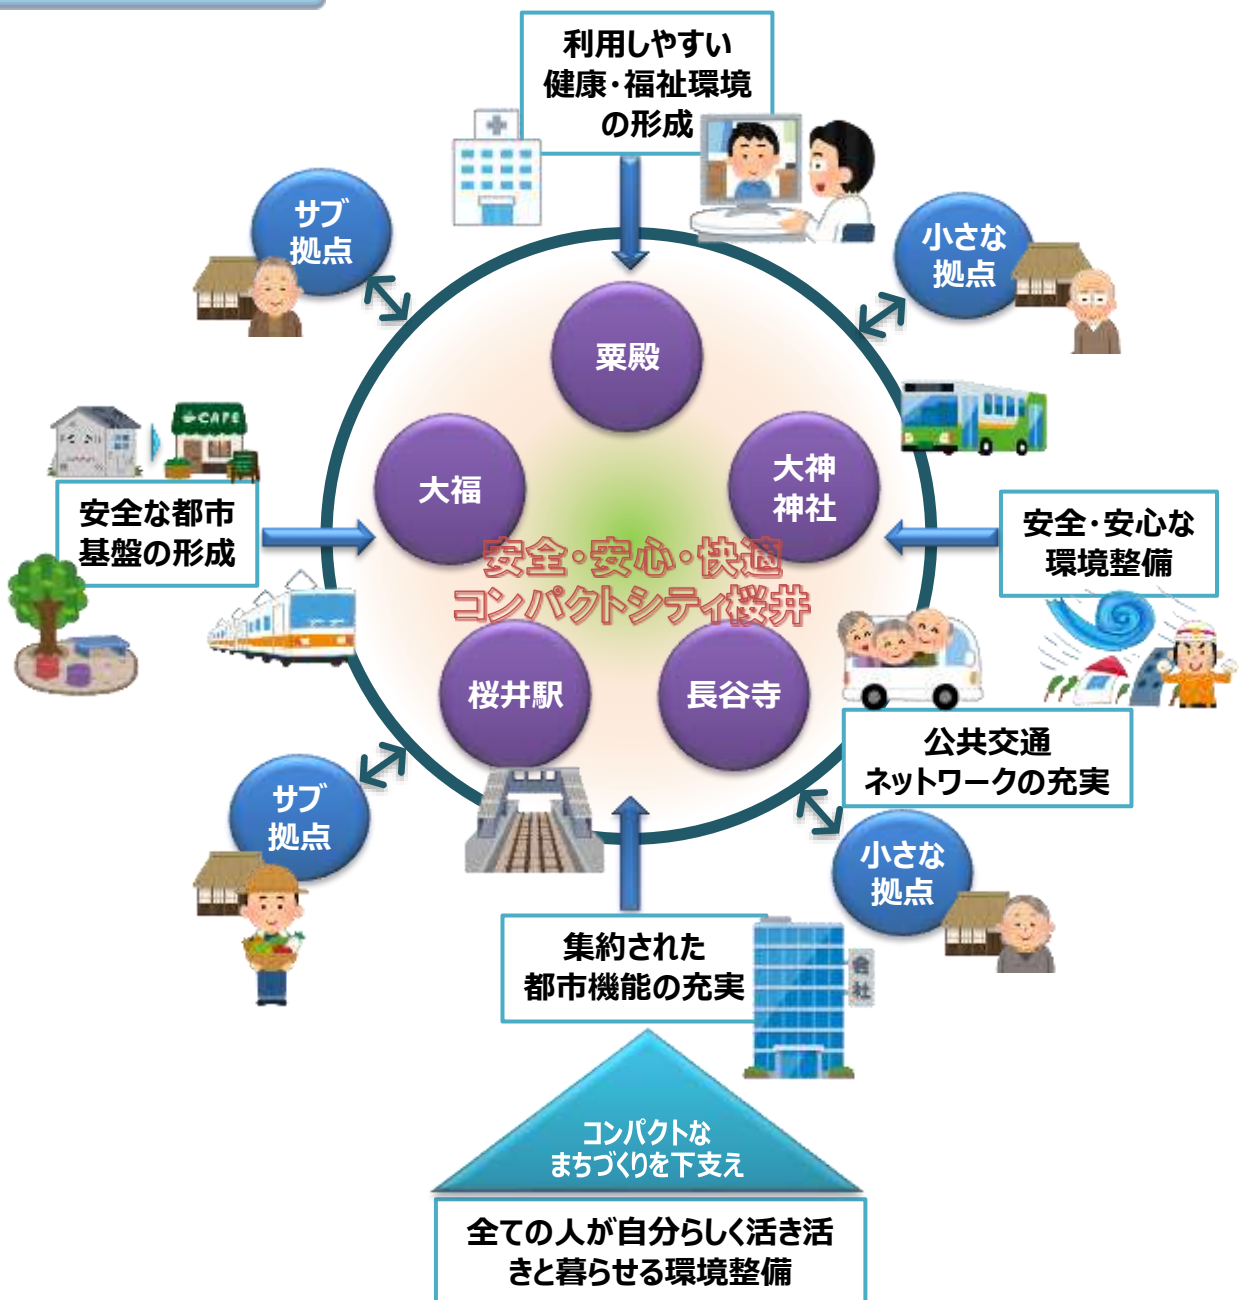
利用しやすい
健康・福祉環境
の形成

サブ
拠点

小さな
拠点

粟殿

CAFE

大福

大神
神社

安全な都市
基盤の形成

安全・安心・快適
コンパクトシティ桜井

安全・安心な
環境整備

桜井駅

長谷寺

公共交通
ネットワークの充実

サブ
拠点

小さな
拠点

集約された
都市機能の充実

会社

コンパクトな
まちづくりを下支え

全ての人が自分らしく活き活きと暮らせる環境整備